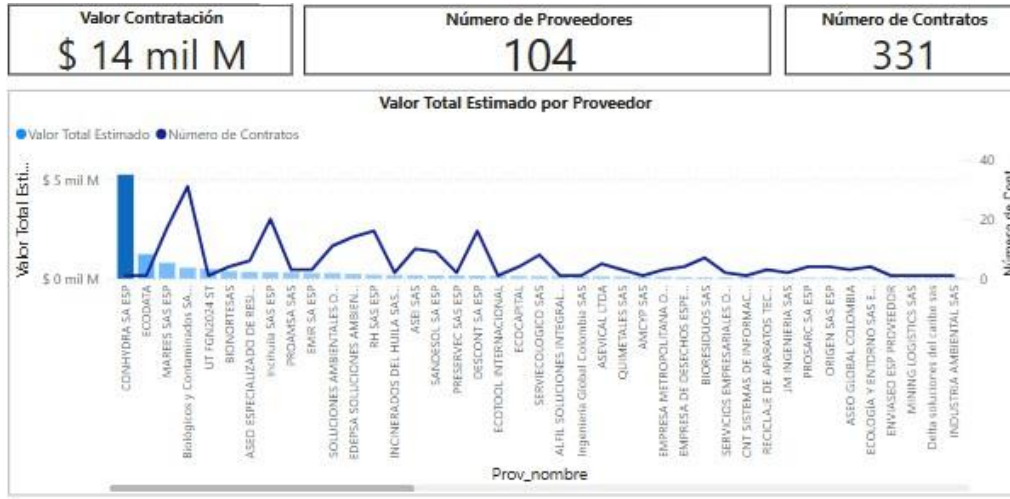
Valor Contratación
$ 14 mil M

Número de Proveedores
104

Número de Contratos
331

Valor Total Estimado por Proveedor

● Valor Total Estimado ● Número de Contratos

Valor Total Esti...

$ 5 mil M

$ 0 mil M

40

20

0

Número de Cont...

CONHYDRA SA ESP
ECODATA
MAREES SAS ESP
Biologicos y Contaminados SA...
UT FGN2024 ST
BIONORTESAS
ASEO ESPECIALIZADO DE RESI...
Incihuila SAS ESP
PROAMSA SAS
EMIR SA ESP
SOLUCIONES AMBIENTALES O...
EDEPSA SOLUCIONES AMBIEN...
RH SAS ESP
INCINERADOS DEL HUILA SAS...
ASEI SAS
SANDESOL SA ESP
PRESERVEC SAS ESP
DESCONT SA ESP
ECOTOOL INTERNACIONAL
ECOCAPITAL
SERVIECOLOGICO SAS
ALFIL SOLUCIONES INTEGRAL...
Ingeniería Global Colombia SAS
ASEVICAL LTDA
QUIMETALES SAS
AMCYP SAS
EMPRESA METROPOLITANA O...
EMPRESA DE DESECHOS ESPE...
BIORESIDUOS SAS
SERVICIOS EMPRESARIALES O...
CNT SISTEMAS DE INFORMAC...
RECICLAJE DE APARATOS TEC...
JM INGENIERIA SAS
PROSARC SA ESP
ORIGEN SAS ESP
ASEO GLOBAL COLOMBIA
ECOLOGIA Y ENTORNO SAS E...
ENVIASEO ESP PROVEEDOR
MINING LOGISTICS SAS
Delta soluciones del caribe sas
INDUSTRIA AMBIENTAL SAS

Prov_nombre